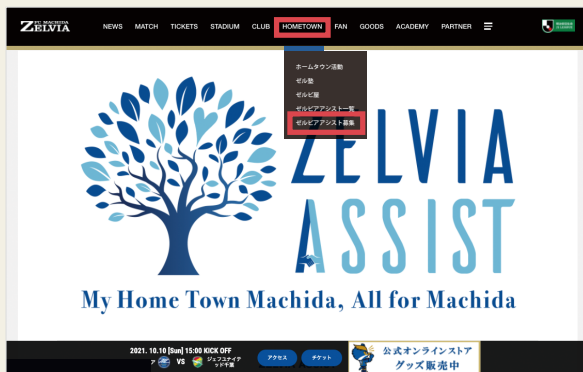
FC MACHIDA ZELVIA

NEWS MATCH TICKETS STADIUM CLUB HOMETOWN FAN GOODS ACADEMY PARTNER

ホームタウン活動
ゼル塾
ゼルピ屋
ゼルビアアシスト一覧
ゼルビアアシスト募集

ZELVIA ASSIST

My Home Town Machida, All for Machida

2021. 10.10 [Sun] 15:00 KICK OFF
ア VS ジェフユナイテッド千葉
アクセス チケット
公式オンラインストア
グッズ販売中